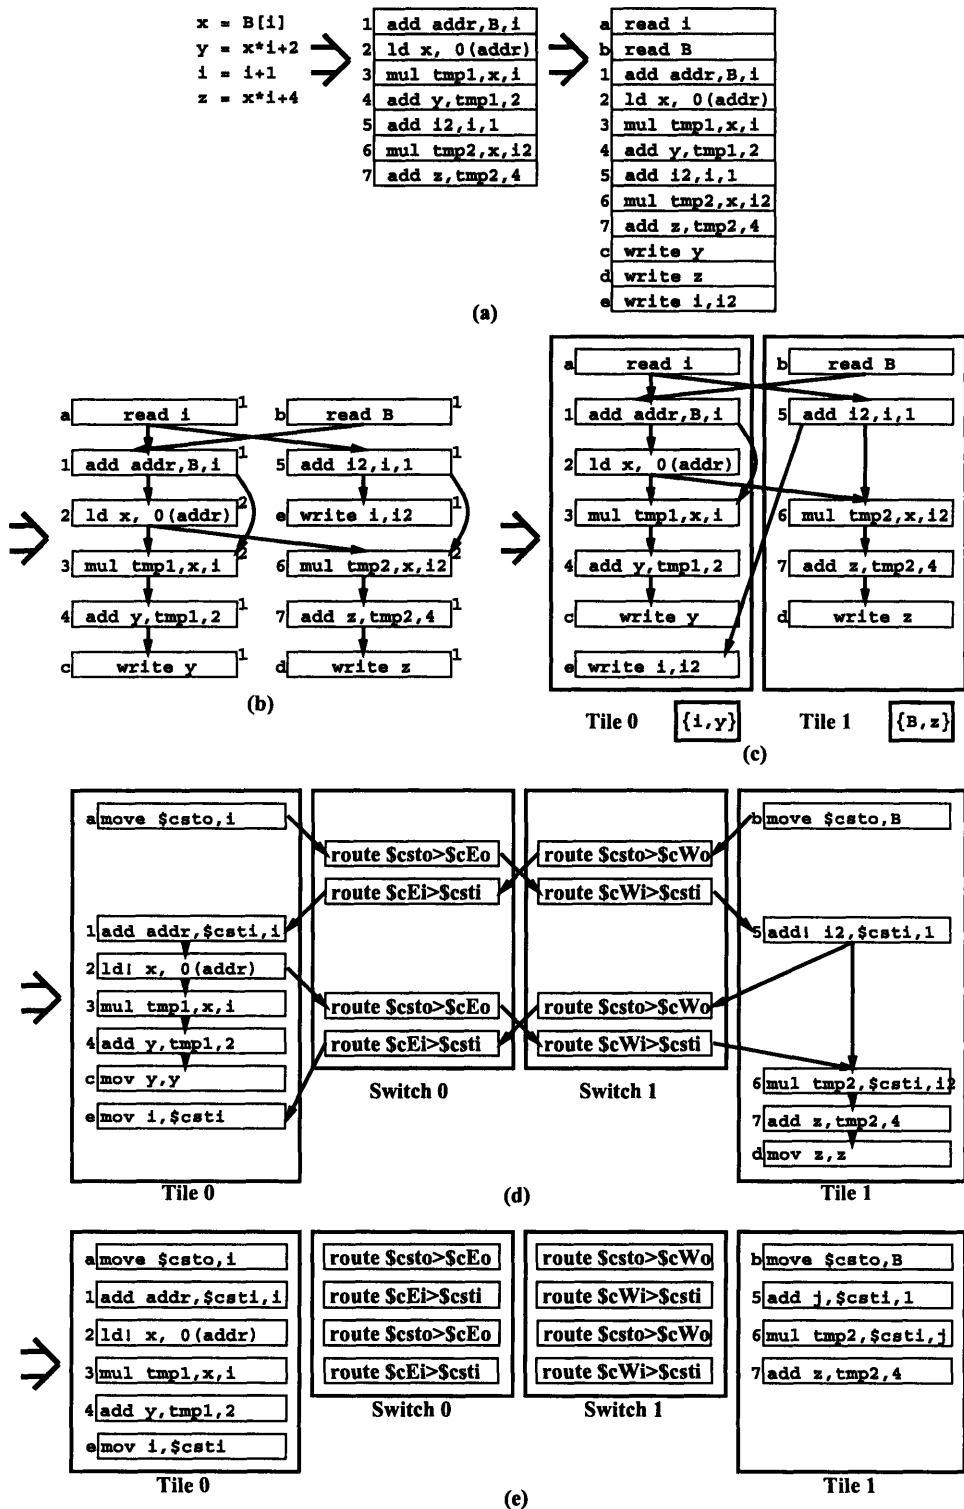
x = B[i]
y = x*i+2
i = i+1
z = x*i+4

1 add addr,B,i
2 ld x, 0(addr)
3 mul tmp1,x,i
4 add y,tmp1,2
5 add i2,i,1
6 mul tmp2,x,i2
7 add z,tmp2,4

a read i
b read B
1 add addr,B,i
2 ld x, 0(addr)
3 mul tmp1,x,i
4 add y,tmp1,2
5 add i2,i,1
6 mul tmp2,x,i2
7 add z,tmp2,4
c write y
d write z
e write i,i2

(a)

a read i 1
b read B 1
1 add addr,B,i 1
5 add i2,i,1 1
2 ld x, 0(addr) 2
e write i,i2
3 mul tmp1,x,i 2
6 mul tmp2,x,i2 2
4 add y,tmp1,2 1
7 add z,tmp2,4 1
c write y 1
d write z 1

(b)

a read i
1 add addr,B,i
2 ld x, 0(addr)
3 mul tmp1,x,i
4 add y,tmp1,2
c write y
e write i,i2

b read B
5 add i2,i,1
6 mul tmp2,x,i2
7 add z,tmp2,4
d write z

Tile 0 {i,y}
Tile 1 {B,z}

(c)

a move $csto,i
1 add addr,$csti,i
2 ld! x, 0(addr)
3 mul tmp1,x,i
4 add y,tmp1,2
c mov y,y
e mov i,$csti
Tile 0

route $csto>$cEo
route $cEi>$csti
route $csto>$cEo
route $cEi>$csti
Switch 0

route $csto>$cWo
route $cWi>$csti
route $csto>$cWo
route $cWi>$csti
Switch 1

b move $csto,B
5 add! i2,$csti,1
6 mul tmp2,$csti,i2
7 add z,tmp2,4
d mov z,z
Tile 1

(d)

a move $csto,i
1 add addr,$csti,i
2 ld! x, 0(addr)
3 mul tmp1,x,i
4 add y,tmp1,2
e mov i,$csti
Tile 0

route $csto>$cEo
route $cEi>$csti
route $csto>$cEo
route $cEi>$csti
Switch 0

route $csto>$cWo
route $cWi>$csti
route $csto>$cWo
route $cWi>$csti
Switch 1

b move $csto,B
5 add j,$csti,1
6 mul tmp2,$csti,j
7 add z,tmp2,4
Tile 1

(e)